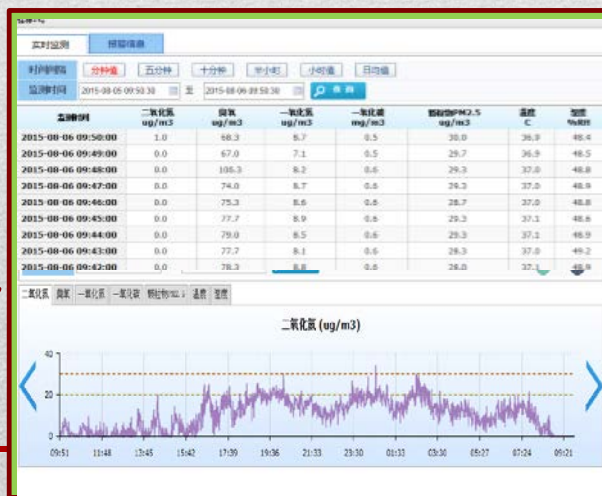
实时监测 | 报警信息

时间间隔 分钟值 五分钟 十分钟 半小时 小时值 日均值

监测时间 2015-08-05 09:50:30 至 2015-08-06 09:50:30 查询

| 监测时间 | 二氧化氮 ug/m3 | 臭氧 ug/m3 | 一氧化氮 ug/m3 | 一氧化碳 mg/m3 | 颗粒物PM2.5 ug/m3 | 温度 C | 湿度 %RH |
|---|---|---|---|---|---|---|---|
| 2015-08-06 09:50:00 | 1.0 | 68.3 | 8.7 | 0.5 | 30.0 | 36.9 | 48.4 |
| 2015-08-06 09:49:00 | 0.0 | 67.0 | 7.1 | 0.5 | 29.7 | 36.9 | 48.5 |
| 2015-08-06 09:48:00 | 0.0 | 105.3 | 8.2 | 0.6 | 29.3 | 37.0 | 48.9 |
| 2015-08-06 09:47:00 | 0.0 | 74.0 | 8.7 | 0.6 | 29.3 | 37.0 | 48.9 |
| 2015-08-06 09:46:00 | 0.0 | 75.3 | 8.6 | 0.6 | 28.7 | 37.0 | 48.8 |
| 2015-08-06 09:45:00 | 0.0 | 77.7 | 8.9 | 0.6 | 29.3 | 37.1 | 48.6 |
| 2015-08-06 09:44:00 | 0.0 | 79.0 | 8.5 | 0.6 | 29.3 | 37.1 | 48.9 |
| 2015-08-06 09:43:00 | 0.0 | 77.7 | 8.1 | 0.6 | 28.3 | 37.0 | 49.2 |
| 2015-08-06 09:42:00 | 0.0 | 78.3 | 8.8 | 0.6 | 28.0 | 37.1 | 49.5 |

二氧化氮 臭氧 一氧化氮 一氧化碳 颗粒物PM2.5 温度 湿度

二氧化氮 (ug/m3)

40
20
0

09:51 11:48 13:45 15:42 17:39 19:36 21:33 23:30 01:33 03:30 05:27 07:24 09:21